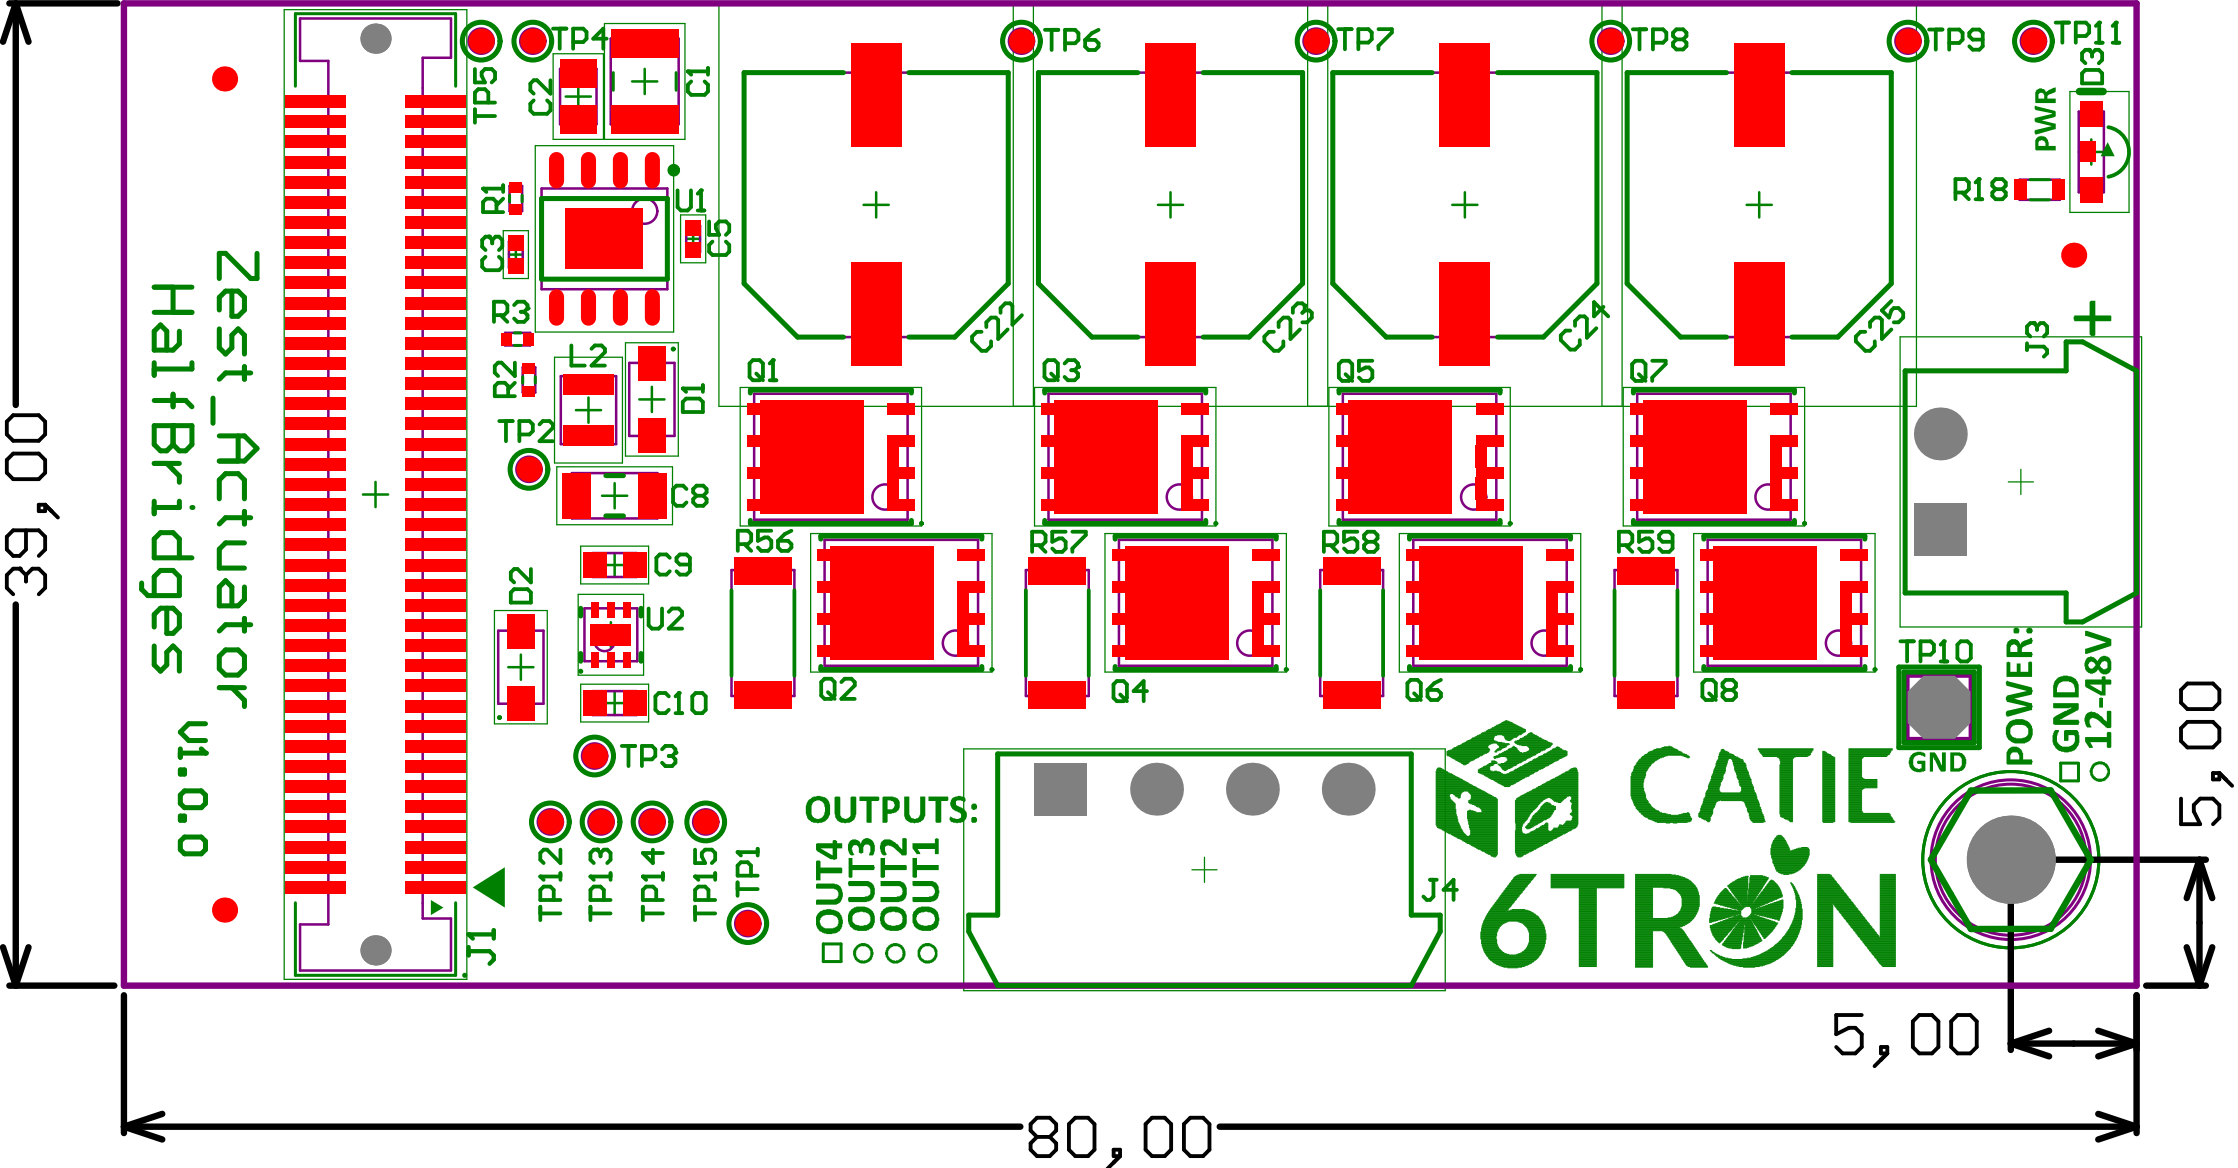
39,00
Zest_Actuator
HalfBridges
V1.0.0
J1
TP5
TP4
C2
C1
R1
U1
C3
C5
R3
R2
L2
D1
TP2
C8
C9
D2
U2
C10
TP3
TP12
TP13
TP14
TP15
TP1
TP6
TP7
TP8
TP9
TP11
D3
PWR
R18
C22
C23
C24
C25
Q1
Q3
Q5
Q7
R56
R57
R58
R59
Q2
Q4
Q6
Q8
J3
TP10
GND
POWER:
GND
12-48V
OUTPUTS:
OUT4
OUT3
OUT2
OUT1
J4
CATIE
6TRON
5,00
5,00
80,00